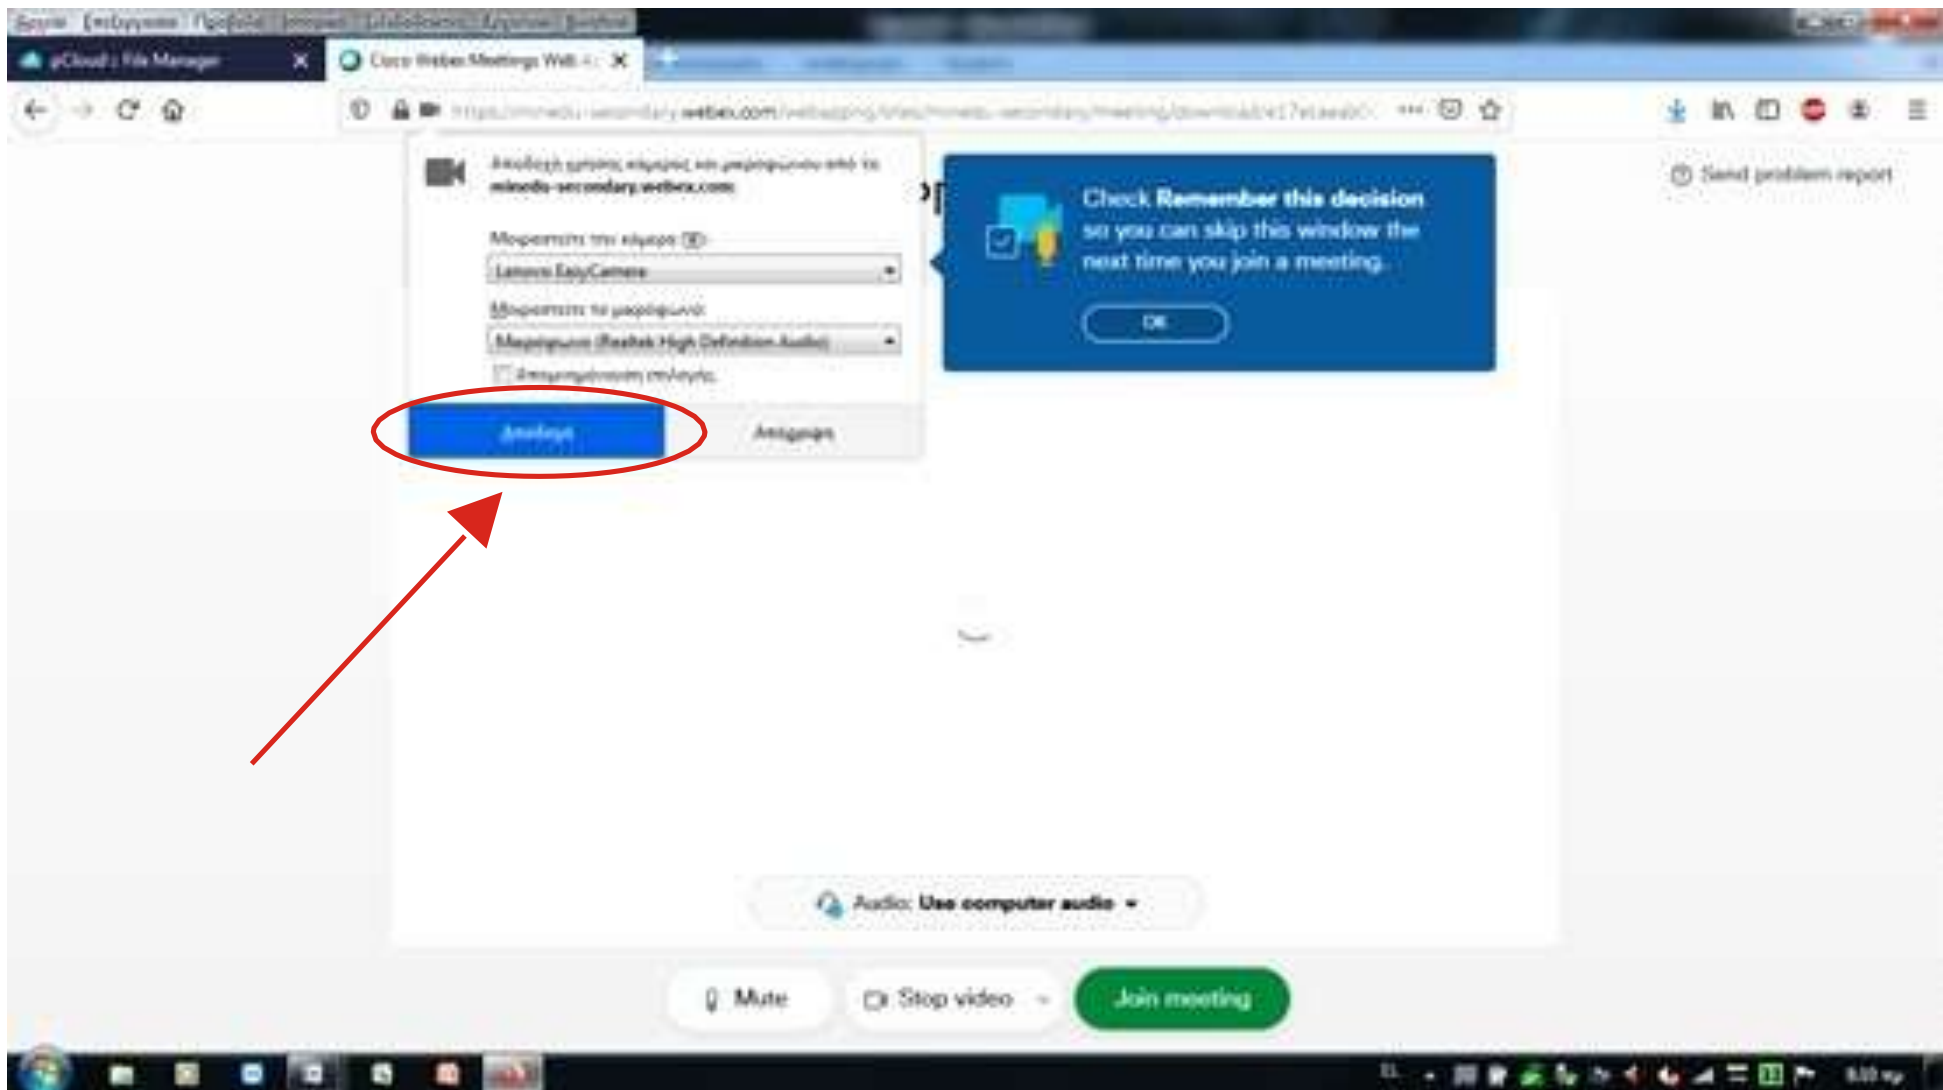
Αρχείο Επεξεργασία Προβολή Ιστορικό Σελιδοδείκτες Εργαλεία Βοήθεια

pCloud : File Manager

Cisco Webex Meetings Web

https://minedu-secondary.webex.com/webappng/sites/minedu-secondary/meeting/download/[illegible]

Αποδοχή χρήσης κάμερας και μικροφώνου από το minedu-secondary.webex.com;

Μοιραστείτε την κάμερα:

Lenovo EasyCamera

Μοιραστείτε το μικρόφωνο:

Μικρόφωνο (Realtek High Definition Audio)

Απομνημόνευση επιλογής

Αποδοχή

Απόρριψη

Check Remember this decision so you can skip this window the next time you join a meeting.

OK

Send problem report

Audio: Use computer audio

Mute

Stop video

Join meeting